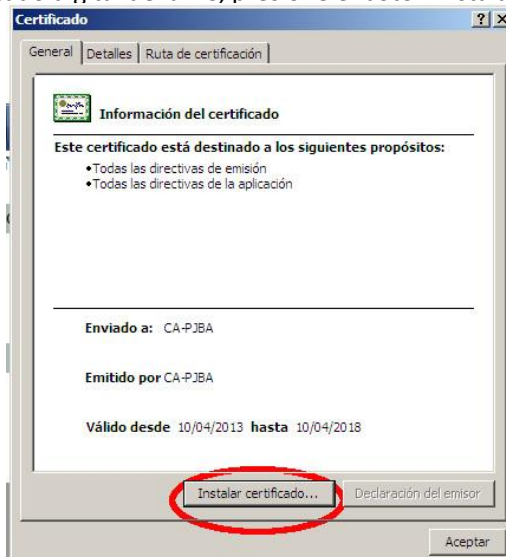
Certificado

? X

General | Detalles | Ruta de certificación

Información del certificado

Este certificado está destinado a los siguientes propósitos:

•Todas las directivas de emisión
•Todas las directivas de la aplicación

Enviado a: CA-PJBA

Emitido por CA-PJBA

Válido desde 10/04/2013 hasta 10/04/2018

Instalar certificado...

Declaración del emisor

Aceptar